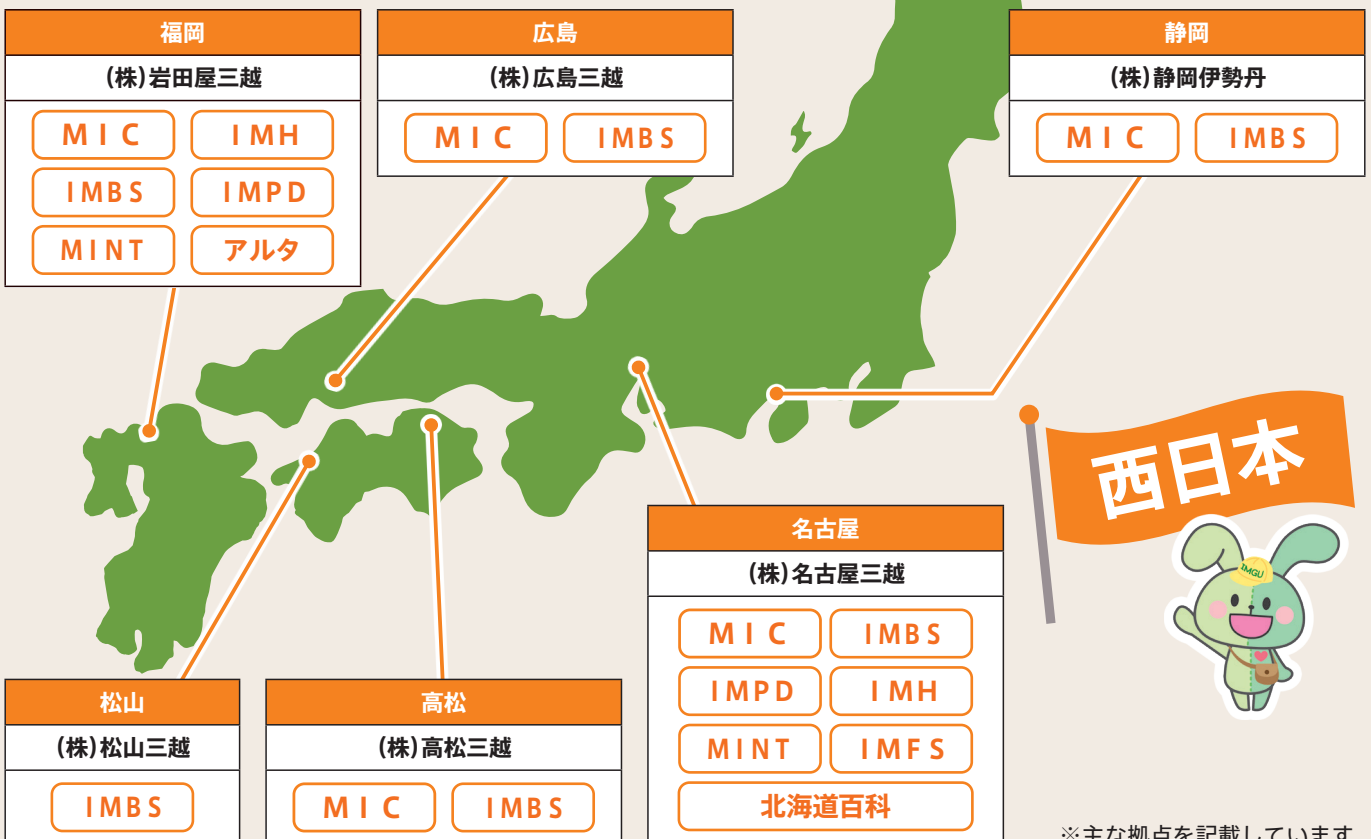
福岡
(株)岩田屋三越
MIC
IMH
IMBS
IMPD
MINT
アルタ

広島
(株)広島三越
MIC
IMBS

静岡
(株)静岡伊勢丹
MIC
IMBS

西日本

IMGU

名古屋
(株)名古屋三越
MIC
IMBS
IMPD
IMH
MINT
IMFS
北海道百科

松山
(株)松山三越
IMBS

高松
(株)高松三越
MIC
IMBS

※主な拠点を記載しています